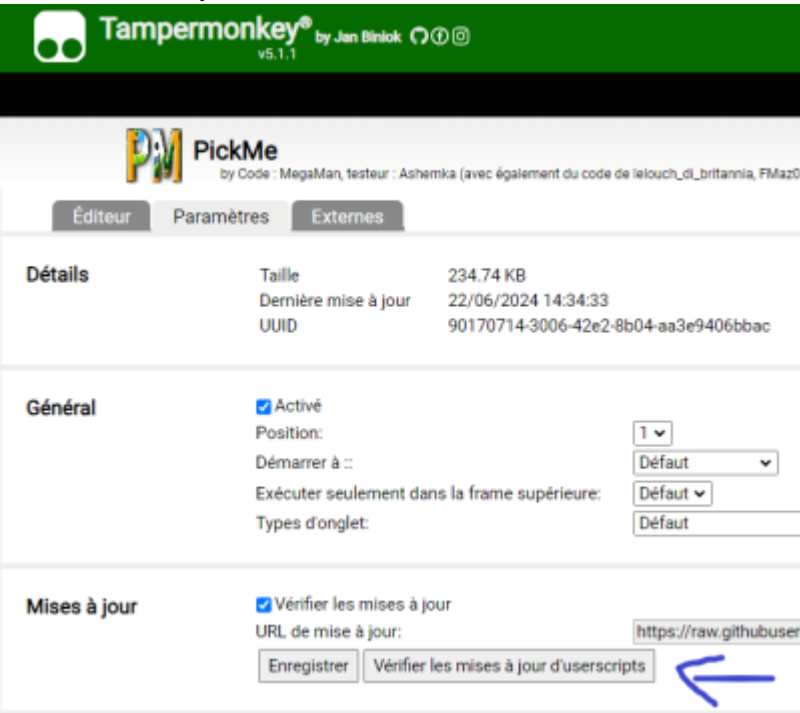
Tampermonkey® by Jan Biniok
v5.1.1

PM PickMe
by Code : MegaMan, testeur : Ashemka (avec également du code de lelouch_di_britannia, FMaz0

Éditeur Paramètres Externes

Détails

| Taille | 234.74 KB |
|---|---|
| Dernière mise à jour | 22/06/2024 14:34:33 |
| UUID | 90170714-3006-42e2-8b04-aa3e9406bbac |

Général

Activé
Position: 1
Démarrer à :: Défaut
Exécuter seulement dans la frame supérieure: Défaut
Types d'onglet: Défaut

Mises à jour

Vérifier les mises à jour
URL de mise à jour: https://raw.githubuser
Enregistrer Vérifier les mises à jour d'userscripts